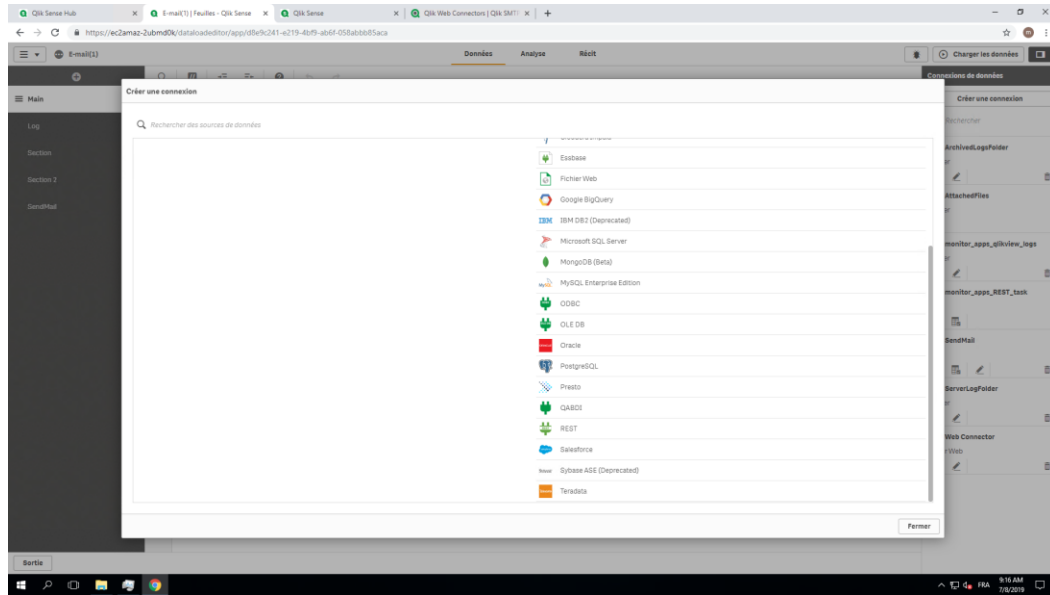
Qlik Sense Hub | E-mail(1) | Feuilles - Qlik Sense | Qlik Sense | Qlik Web Connectors | Qlik SMT

https://ec2amaz-2ubmd0k/dataloadeditor/app/d8e9c241-e219-4bf9-ab6f-058abbb85aca

E-mail(1)

Données | Analyse | Récit

Charger les données

Main

Log

Section

Section 2

SendMail

Sortie

Créer une connexion

Rechercher des sources de données

Essbase

Fichier Web

Google BigQuery

IBM DB2 (Deprecated)

Microsoft SQL Server

MongoDB (Beta)

MySQL Enterprise Edition

ODBC

OLE DB

Oracle

PostgreSQL

Presto

QABDI

REST

Salesforce

Sybase ASE (Deprecated)

Teradata

Fermer

Connexions de données

Créer une connexion

Rechercher

ArchivedLogsFolder

AttachedFiles

monitor_apps_qlikview_logs

monitor_apps_REST_task

SendMail

ServerLogFolder

Web Connector

Web

FRA 9:16 AM 7/8/2019